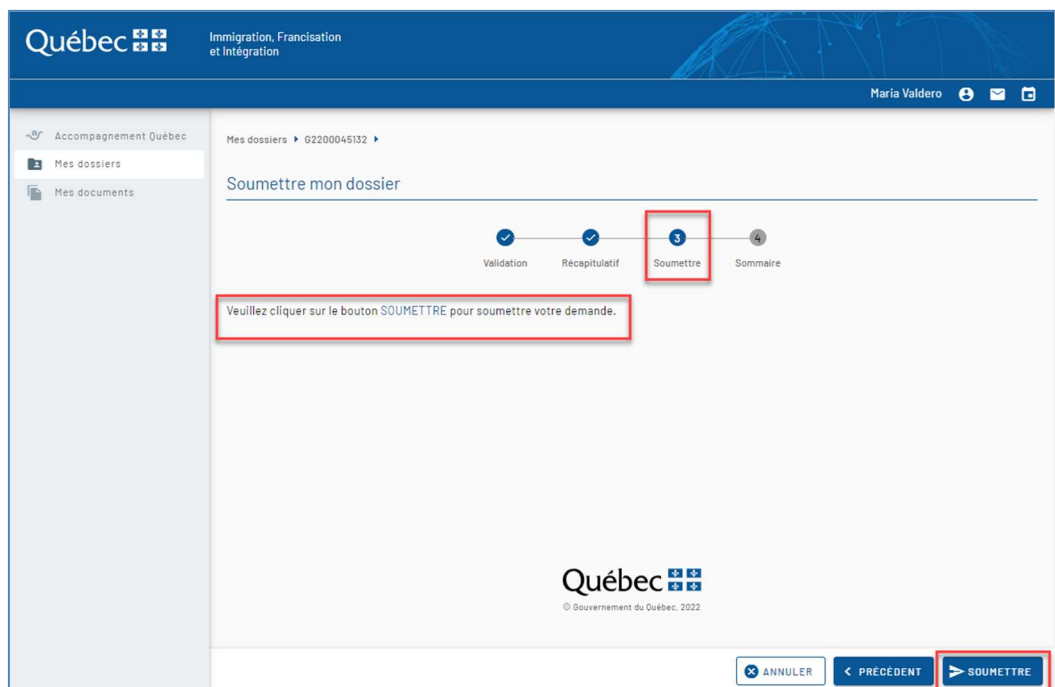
Québec

Immigration, Francisation et Intégration

Maria Valdero

Accompagnement Québec
Mes dossiers
Mes documents

Mes dossiers ▸ G2200045132 ▸

Soumettre mon dossier

Validation
Récapitulatif
3
Soumettre
4
Sommaire

Veuillez cliquer sur le bouton SOUMETTRE pour soumettre votre demande.

Québec
© Gouvernement du Québec, 2022

ANNULER
< PRÉCÉDENT
SOUMETTRE